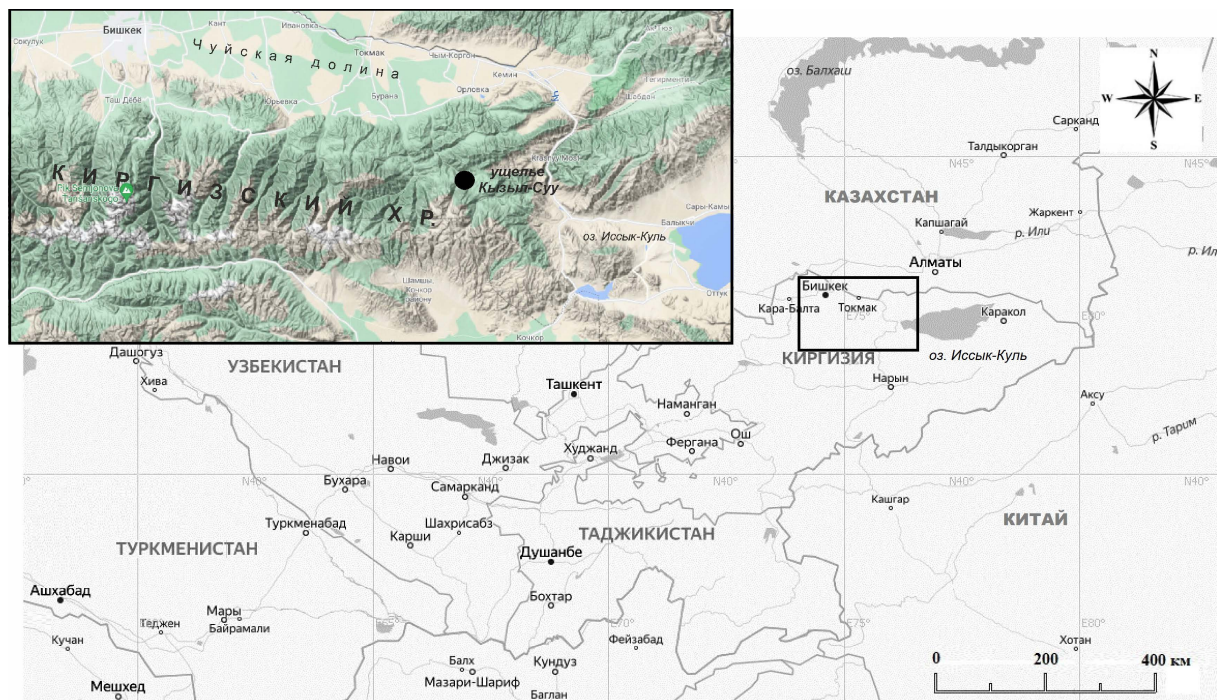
Бишкек
Сокулук
Кант
Ивановка
Чуйская долина
Токмак
Чым-Коргон
Кемин
Орловка
Шабдан
Таш Дөбө
Юрьевка
Бурана
Иссык-Ата
КИРГИЗСКИЙ ХР.
ущелье Кызыл-Суу
Кызыл-Суу
Сары-Камыш
Балыкчы
оз. Иссык-Куль
Тамчы
Кочкор
Отток
оз. Балхаш
N
W
E
S
Сарканд
Талдыкорган
N45°
N45°
КАЗАХСТАН
Капшагай
Жаркент
р. Или
р. Или
Алматы
Бишкек
Кара-Балта
Токмак
E75°
Каракол
E80°
КИРГИЗИЯ
оз. Иссык-Куль
Дашогуз
УЗБЕКИСТАН
Хива
Ташкент
Нарын
Аксу
Наманган
р. Тарим
Ош
Худжанд
Фергана
Навои
Джизак
N40°
N40°
N40°
N40°
Бухара
Самарканд
Кашгар
Туркменабад
Шахрисабз
КИТАЙ
ТУРКМЕНИСТАН
Карши
ТАДЖИКИСТАН
Душанбе
Ашхабад
Бохтар
Мары
Теджен
Байрамали
E65°
E70°
E75°
E80°
Кучан
Фейзабад
Хотан
Балх
Кундуз
Мешхед
Мазари-Шариф
Баглан
0
200
400 км